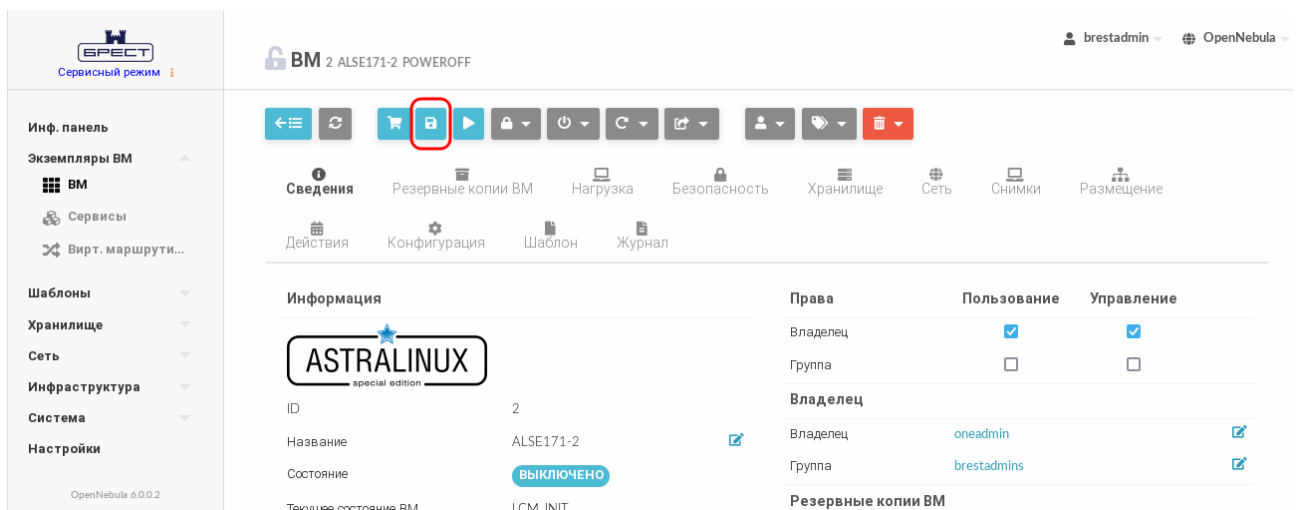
БРЕСТ
Сервисный режим

Инф. панель
Экземпляры ВМ
ВМ
Сервисы
Вирт. маршрути...
Шаблоны
Хранилище
Сеть
Инфраструктура
Система
Настройки

OpenNebula 6.0.0.2

BM 2 ALSE171-2 POWEROFF

brestadmin OpenNebula

Сведения Резервные копии ВМ Нагрузка Безопасность Хранилище Сеть Снимки Размещение
Действия Конфигурация Шаблон Журнал

Информация

ASTRALINUX
special edition

| ID | 2 |
|---|---|
| Название | ALSE171-2 |
| Состояние | ВЫКЛЮЧЕНО |
| Текущее состояние ВМ | LCM_INIT |

| Права | Пользование | Управление |
|---|---|---|
| Владелец | ☑ | ☑ |
| Группа | ☐ | ☐ |

Владелец

| Владелец | oneadmin |
|---|---|
| Группа | brestadmins |

Резервные копии ВМ